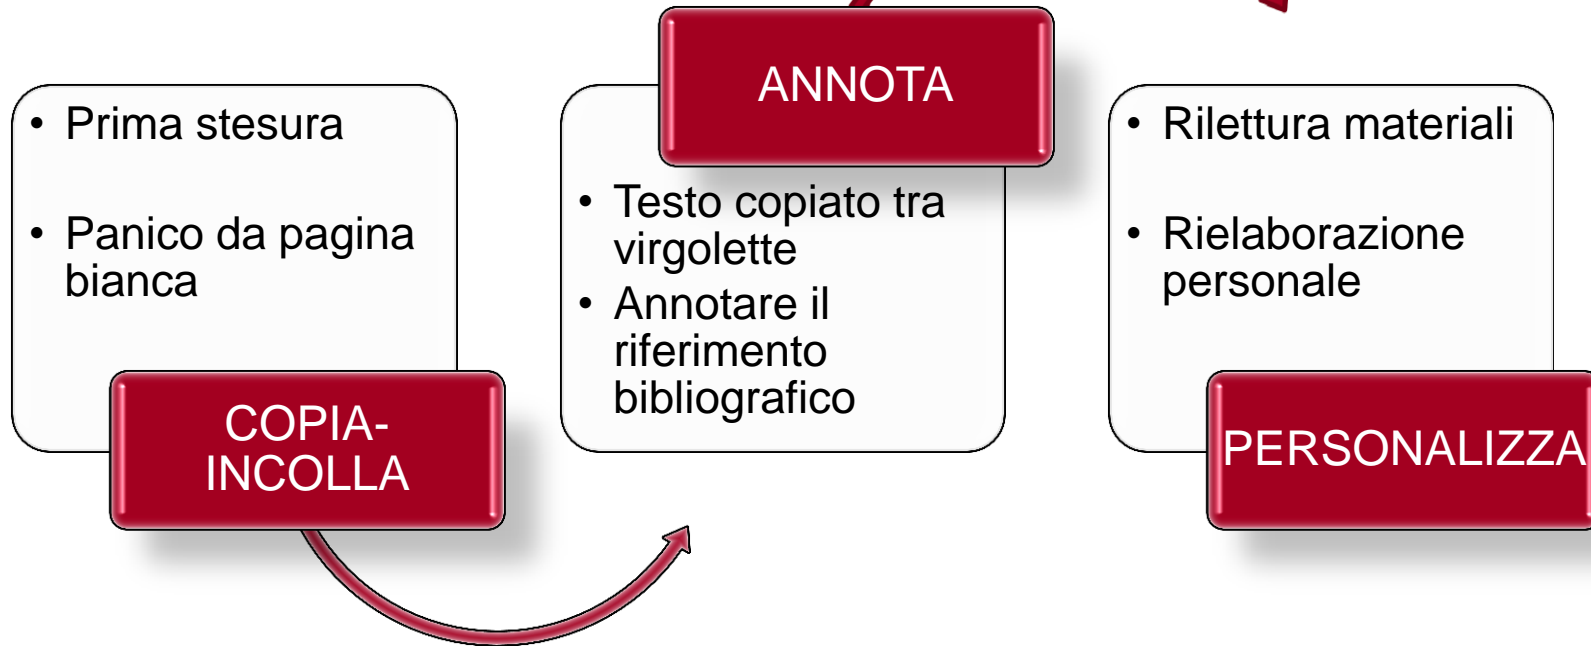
• Prima stesura

• Panico da pagina bianca

COPIA-INCOLLA

ANNOTA

• Testo copiato tra virgolette
• Annotare il riferimento bibliografico

• Rilettura materiali

• Rielaborazione personale

PERSONALIZZA